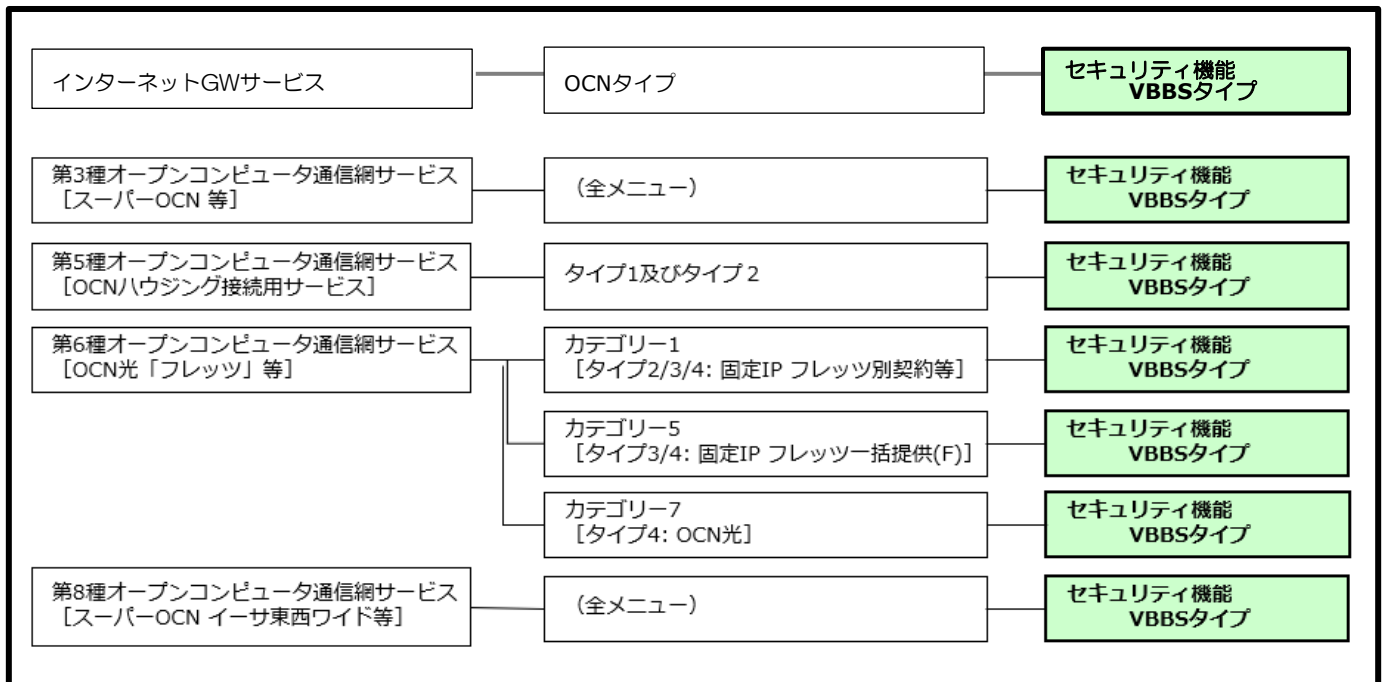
インターネットGWサービス

OCNタイプ

セキュリティ機能
VBBSタイプ

第3種オープンコンピュータ通信網サービス
［スーパーOCN 等］

（全メニュー）

セキュリティ機能
VBBSタイプ

第5種オープンコンピュータ通信網サービス
［OCNハウジング接続用サービス］

タイプ1及びタイプ２

セキュリティ機能
VBBSタイプ

第6種オープンコンピュータ通信網サービス
［OCN光「フレッツ」等］

カテゴリー1
［タイプ2/3/4: 固定IP フレッツ別契約等］

セキュリティ機能
VBBSタイプ

カテゴリー5
［タイプ3/4: 固定IP フレッツ一括提供(F)］

セキュリティ機能
VBBSタイプ

カテゴリー7
［タイプ4: OCN光］

セキュリティ機能
VBBSタイプ

第8種オープンコンピュータ通信網サービス
［スーパーOCN イーサ東西ワイド等］

（全メニュー）

セキュリティ機能
VBBSタイプ